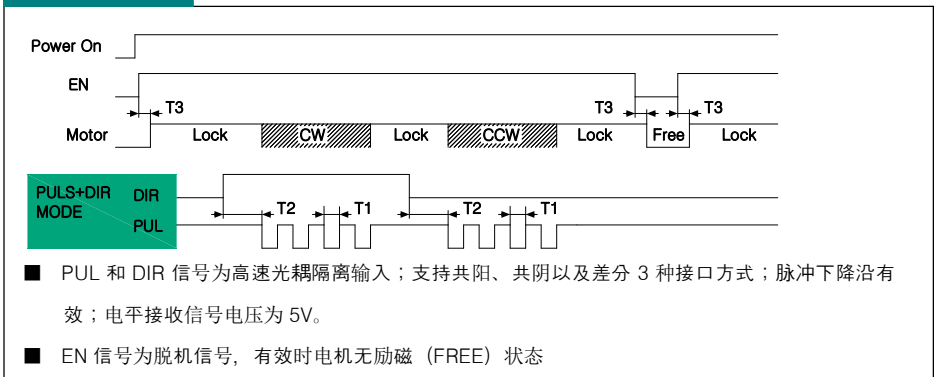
Power On

EN

T3

T3

T3

Motor Lock CW Lock CCW Lock Free Lock

PULS+DIR MODE

DIR

PUL

T2 T1 T2 T1

■ PUL 和 DIR 信号为高速光耦隔离输入；支持共阳、共阴以及差分 3 种接口方式；脉冲下降沿有效；电平接收信号电压为 5V。

■ EN 信号为脱机信号，有效时电机无励磁（FREE）状态